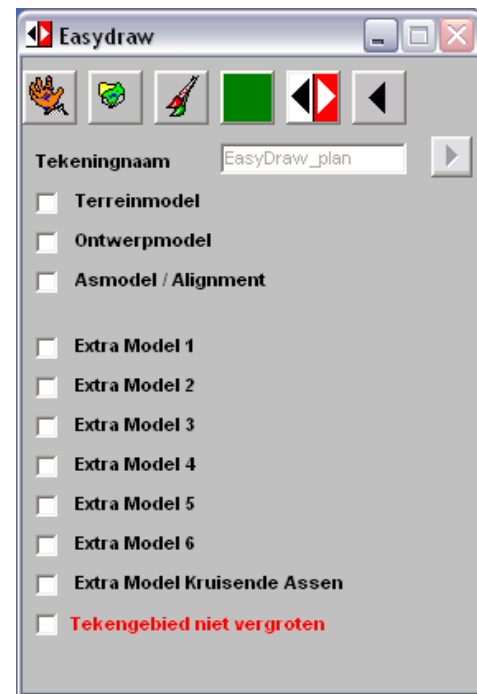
Easydraw

Tekeningnaam EasyDraw_plan

Terreinmodel

Ontwerpmodel

Asmodel / Alignment

Extra Model 1

Extra Model 2

Extra Model 3

Extra Model 4

Extra Model 5

Extra Model 6

Extra Model Kruisende Assen

Tekengebied niet vergroten